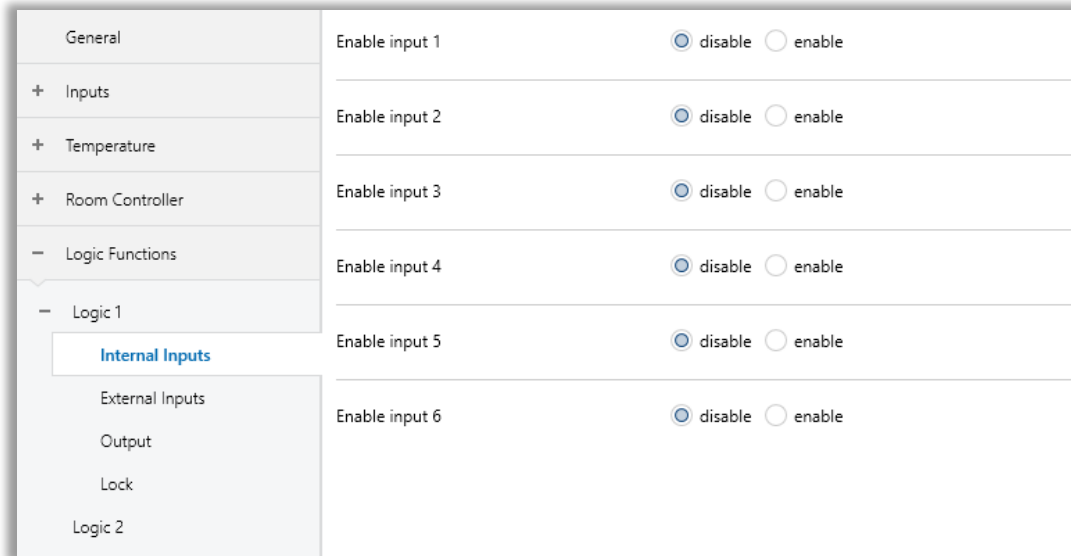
General

+ Inputs

+ Temperature

+ Room Controller

− Logic Functions

− Logic 1

Internal Inputs

External Inputs

Output

Lock

Logic 2

Enable input 1 disable enable

Enable input 2 disable enable

Enable input 3 disable enable

Enable input 4 disable enable

Enable input 5 disable enable

Enable input 6 disable enable